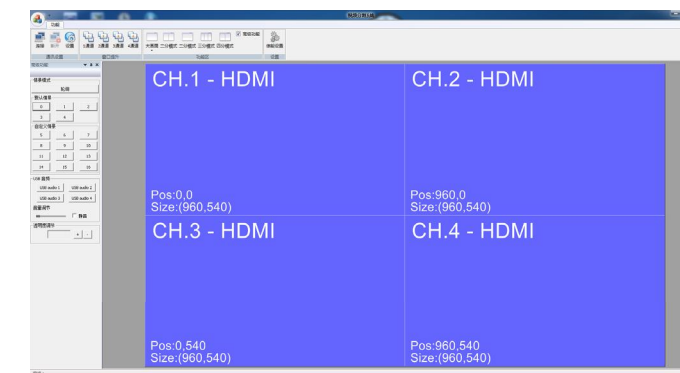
CH.1 - HDMI

Pos:0,0
Size:(960,540)

CH.2 - HDMI

Pos:960,0
Size:(960,540)

CH.3 - HDMI

Pos:0,540
Size:(960,540)

CH.4 - HDMI

Pos:960,540
Size:(960,540)

0 1 2 3 4 5 6 7 8 9 10 11 12 13 14 15 16

USB audio 1 USB audio 2 USB audio 3 USB audio 4